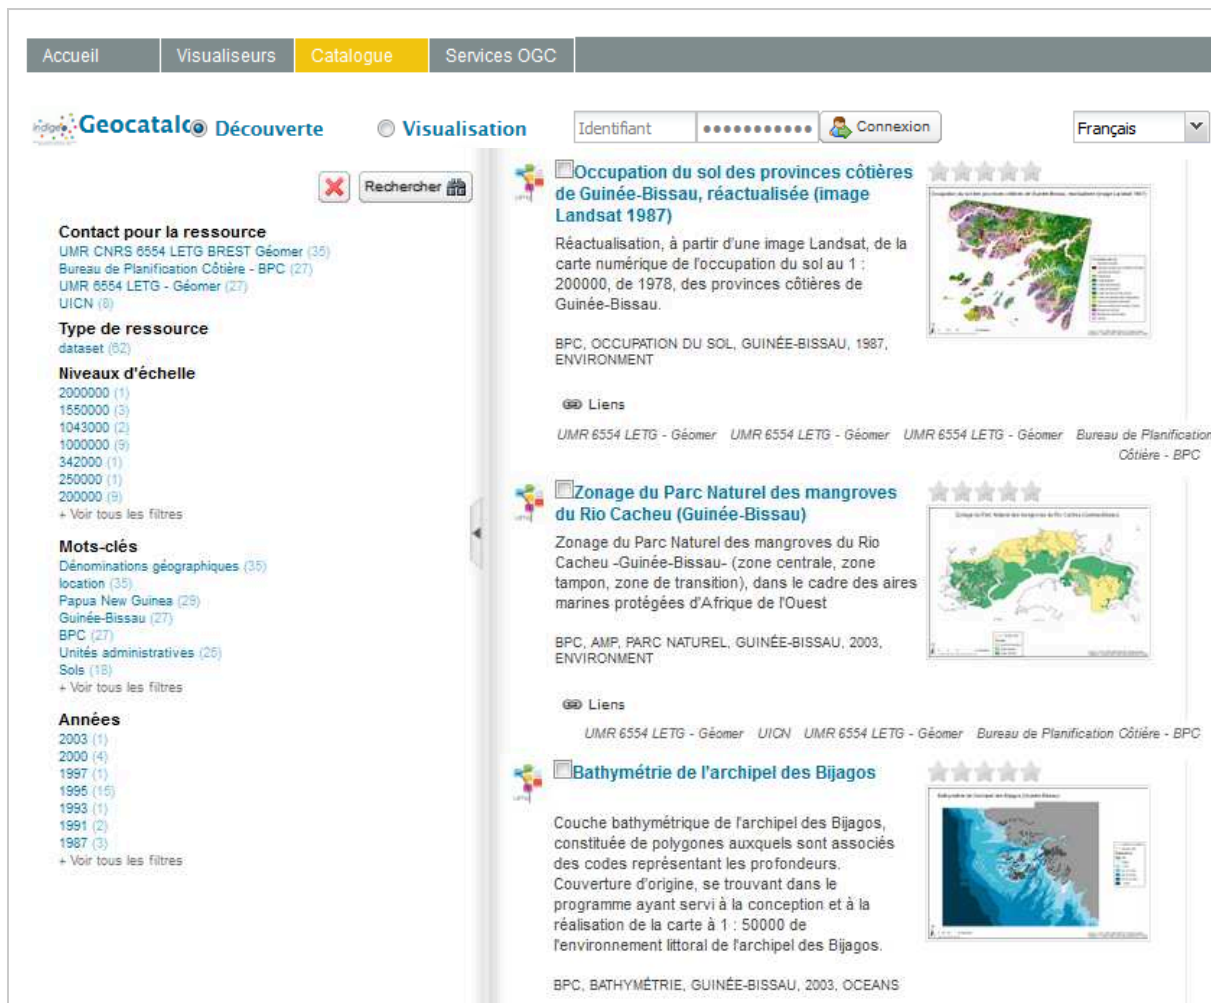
Accueil | Visualiseurs | Catalogue | Services OGC

indigeo Geocatalo Découverte Visualisation Identifiant ●●●●●●●●●●● Connexion Français

Rechercher

Contact pour la ressource
UMR CNRS 6554 LETG BREST Géomer (35)
Bureau de Planification Côtière - BPC (27)
UMR 6554 LETG - Géomer (27)
UICN (8)

Type de ressource
dataset (62)

Niveaux d'échelle
2000000 (1)
1550000 (3)
1043000 (2)
1000000 (9)
342000 (1)
250000 (1)
200000 (9)
+ Voir tous les filtres

Mots-clés
Dénominations géographiques (35)
location (35)
Papua New Guinea (29)
Guinée-Bissau (27)
BPC (27)
Unités administratives (25)
Sols (18)
+ Voir tous les filtres

Années
2003 (1)
2000 (4)
1997 (1)
1995 (15)
1993 (1)
1991 (2)
1987 (3)
+ Voir tous les filtres

Occupation du sol des provinces côtières de Guinée-Bissau, réactualisée (image Landsat 1987)

Réactualisation, à partir d'une image Landsat, de la carte numérique de l'occupation du sol au 1 : 200000, de 1978, des provinces côtières de Guinée-Bissau.

BPC, OCCUPATION DU SOL, GUINÉE-BISSAU, 1987, ENVIRONMENT

Liens

UMR 6554 LETG - Géomer UMR 6554 LETG - Géomer UMR 6554 LETG - Géomer Bureau de Planification Côtière - BPC

Zonage du Parc Naturel des mangroves du Rio Cacheu (Guinée-Bissau)

Zonage du Parc Naturel des mangroves du Rio Cacheu -Guinée-Bissau- (zone centrale, zone tampon, zone de transition), dans le cadre des aires marines protégées d'Afrique de l'Ouest

BPC, AMP, PARC NATUREL, GUINÉE-BISSAU, 2003, ENVIRONMENT

Liens

UMR 6554 LETG - Géomer UICN UMR 6554 LETG - Géomer Bureau de Planification Côtière - BPC

Bathymétrie de l'archipel des Bijagos

Couche bathymétrique de l'archipel des Bijagos, constituée de polygones auxquels sont associés des codes représentant les profondeurs. Couverture d'origine, se trouvant dans le programme ayant servi à la conception et à la réalisation de la carte à 1 : 50000 de l'environnement littoral de l'archipel des Bijagos.

BPC, BATHYMÉTRIE, GUINÉE-BISSAU, 2003, OCEANS